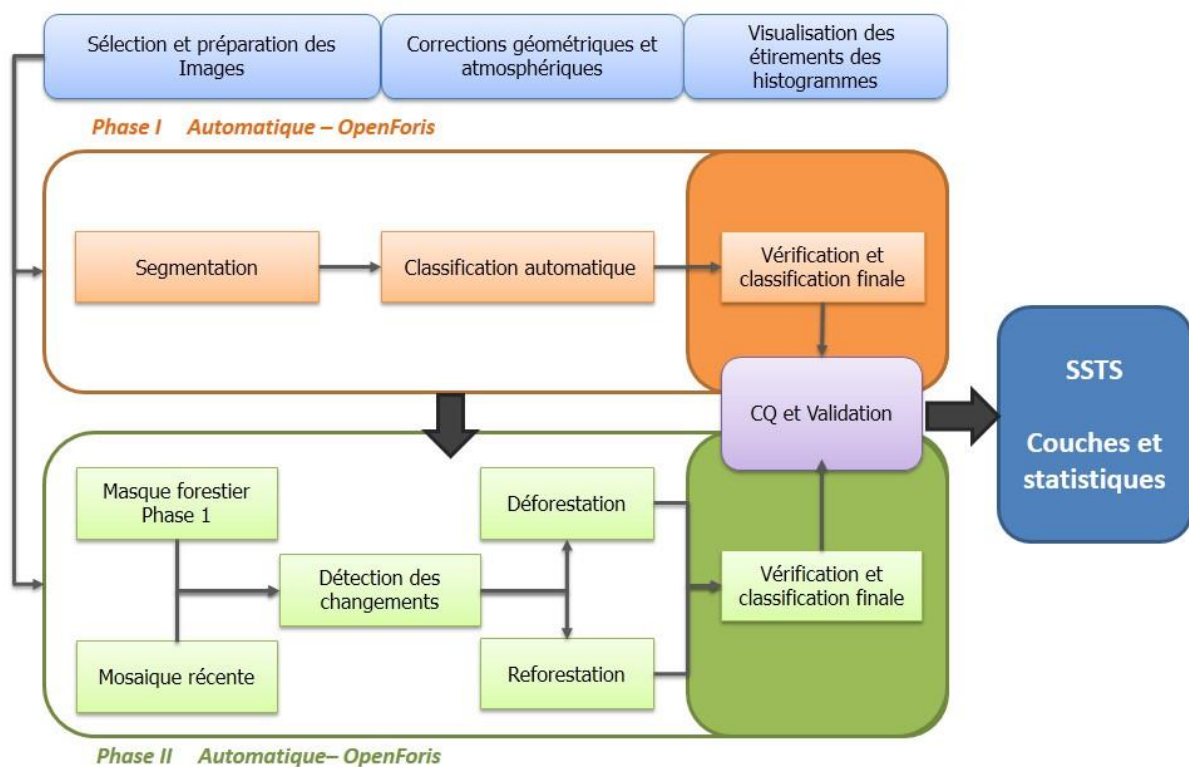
Sélection et préparation des Images

Corrections géométriques et atmosphériques

Visualisation des étirements des histogrammes

Phase I Automatique – OpenForis

Segmentation

Classification automatique

Vérification et classification finale

CQ et Validation

SSTS

Couches et statistiques

Masque forestier Phase 1

Détection des changements

Déforestation

Reforestation

Mosaique récente

Vérification et classification finale

Phase II Automatique– OpenForis